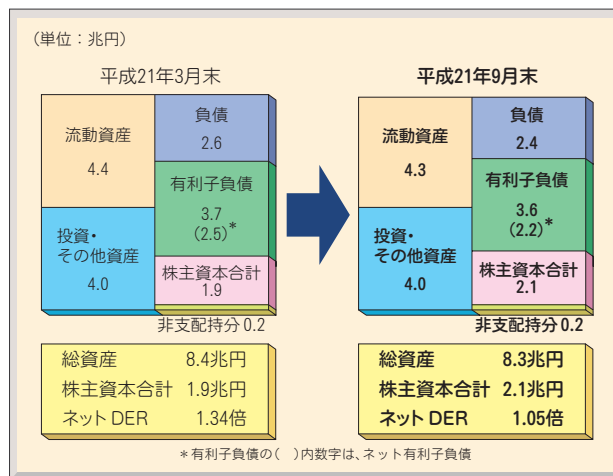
(単位：兆円)

平成21年3月末

流動資産
4.4

投資・
その他資産
4.0

負債
2.6

有利子負債
3.7
(2.5)*

株主資本合計
1.9

非支配持分 0.2

| 総資産 | 8.4兆円 |
|---|---|
| 株主資本合計 | 1.9兆円 |
| ネット DER | 1.34倍 |

平成21年9月末

流動資産
4.3

投資・
その他資産
4.0

負債
2.4

有利子負債
3.6
(2.2)*

株主資本合計
2.1

非支配持分 0.2

| 総資産 | 8.3兆円 |
|---|---|
| 株主資本合計 | 2.1兆円 |
| ネット DER | 1.05倍 |

*有利子負債の(　)内数字は、ネット有利子負債